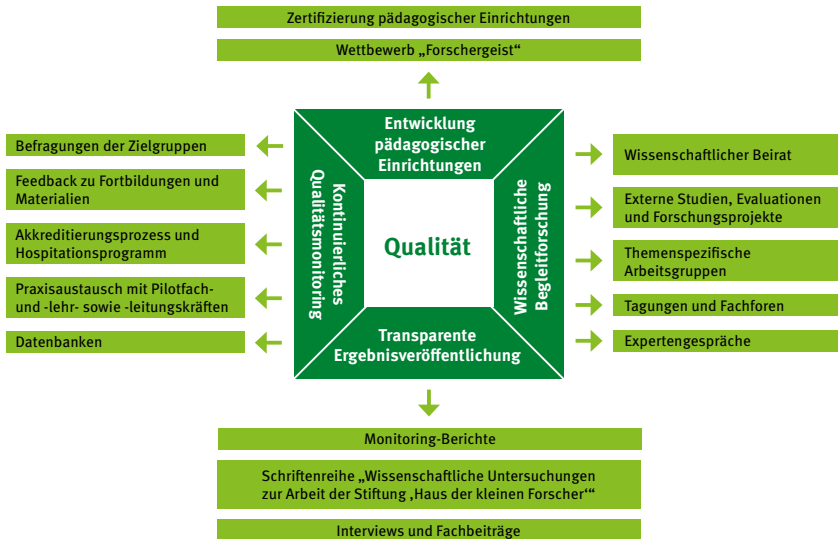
Zertifizierung pädagogischer Einrichtungen

Wettbewerb „Forschergeist“

Entwicklung pädagogischer Einrichtungen

Befragungen der Zielgruppen

Feedback zu Fortbildungen und Materialien

Akkreditierungsprozess und Hospitationsprogramm

Praxisaustausch mit Pilotfach- und -lehr- sowie -leitungskräften

Datenbanken

Kontinuierliches Qualitätsmonitoring

Qualität

Wissenschaftliche Begleitforschung

Wissenschaftlicher Beirat

Externe Studien, Evaluationen und Forschungsprojekte

Themenspezifische Arbeitsgruppen

Tagungen und Fachforen

Expertengespräche

Transparente Ergebnisveröffentlichung

Monitoring-Berichte

Schriftenreihe „Wissenschaftliche Untersuchungen zur Arbeit der Stiftung ‚Haus der kleinen Forscher‘“

Interviews und Fachbeiträge